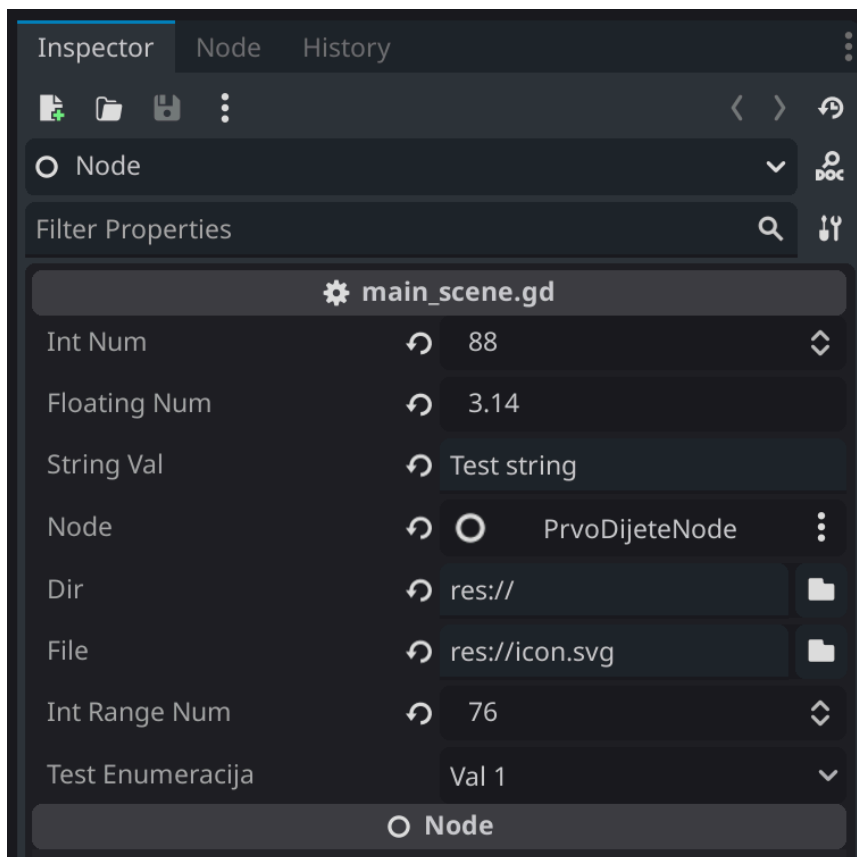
Inspector Node History

Node

Filter Properties

main_scene.gd

| | |
|---|---|
| Int Num | 88 |
| Floating Num | 3.14 |
| String Val | Test string |
| Node | PrvoDijeteNode |
| Dir | res:// |
| File | res://icon.svg |
| Int Range Num | 76 |
| Test Enumeracija | Val 1 |

Node